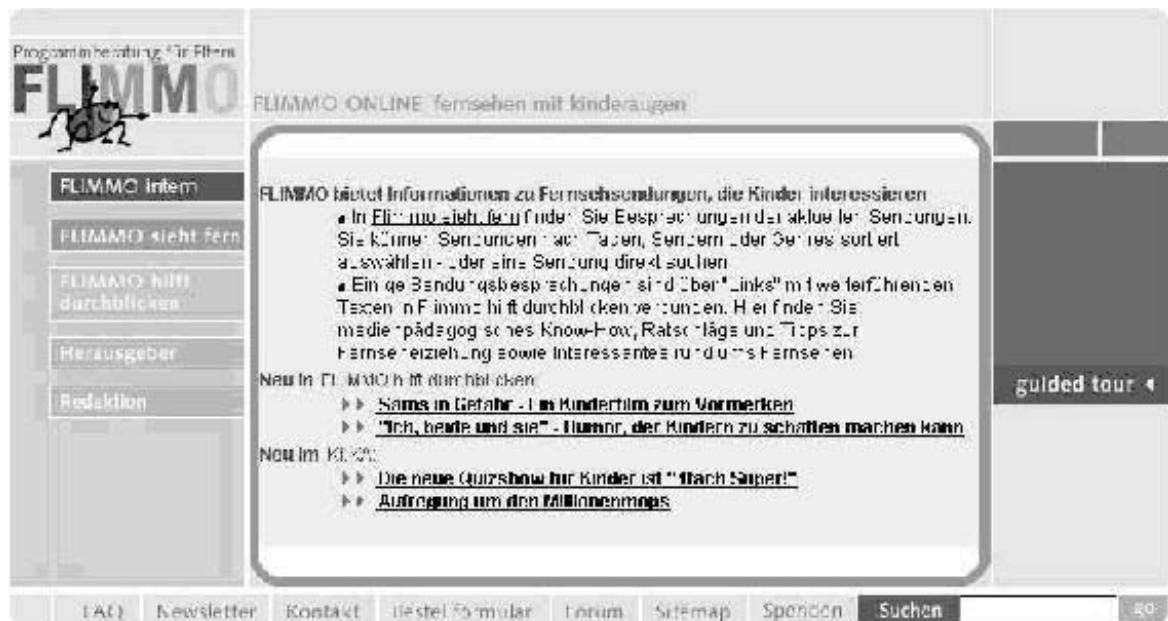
Programmberatung für Eltern

FLIMMO

FLIMMO ONLINE fernsehen mit kinderaugen

FLIMMO intern

FLIMMO sieht fern

FLIMMO hilft durchblicken

Herausgeber

Redaktion

FLIMMO bietet Informationen zu Fernsehsendungen, die Kinder interessieren

• In Flimmo sieht fern finden Sie Besprechungen der aktuellen Sendungen. Sie können Sendungen nach Tagen, Sendern oder Genres sortiert auswählen - oder eine Sendung direkt suchen.

• Einige Sendungsbesprechungen sind über "Links" mit weiterführenden Texten in Flimmo hilft durchblicken verbunden. Hier finden Sie medienpädagogisches Know-How, Ratschläge und Tips zur Fernseherziehung sowie Interessantes rund ums Fernsehen.

Neu in FLIMMO hilft durchblicken:

▸▸ Sams in Gefahr - Ein Kinderfilm zum Vormerken

▸▸ "Ich, beide und sie" - Humor, der Kindern zu schaffen machen kann

Neu im KiKA:

▸▸ Die neue Quizshow für Kinder ist "fllach Super!"

▸▸ Aufregung um den Millionenmops

guided tour ◂

FAQ Newsletter Kontakt Bestellformular Forum Sitemap Spenden Suchen go